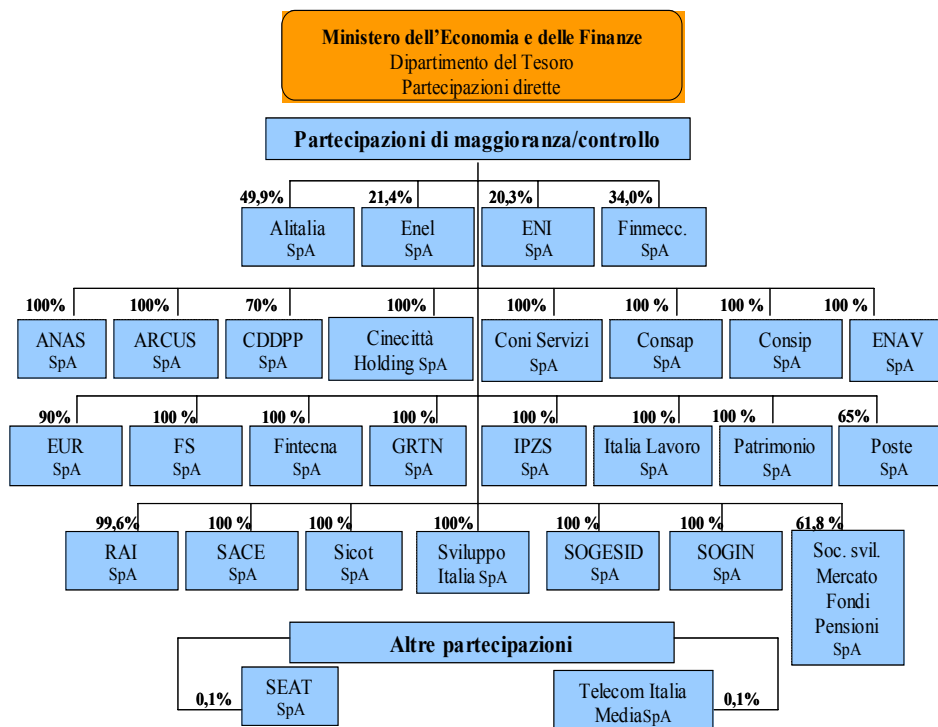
Ministero dell'Economia e delle Finanze
Dipartimento del Tesoro
Partecipazioni dirette

Partecipazioni di maggioranza/controllo

49,9%
Alitalia SpA

21,4%
Enel SpA

20,3%
ENI SpA

34,0%
Finmecc. SpA

100%
ANAS SpA

100%
ARCUS SpA

70%
CDDPP SpA

100%
Cinecittà Holding SpA

100%
Coni Servizi SpA

100 %
Consap SpA

100 %
Consip SpA

100 %
ENAV SpA

90%
EUR SpA

100 %
FS SpA

100 %
Fintecna SpA

100 %
GRTN SpA

100 %
IPZS SpA

100 %
Italia Lavoro SpA

100 %
Patrimonio SpA

65%
Poste SpA

99,6%
RAI SpA

100 %
SACE SpA

100 %
Sicot SpA

100%
Sviluppo Italia SpA

100 %
SOGESID SpA

100 %
SOGIN SpA

61,8 %
Soc. svil. Mercato Fondi Pensioni SpA

Altre partecipazioni

0,1%
SEAT SpA

Telecom Italia MediaSpA
0,1%